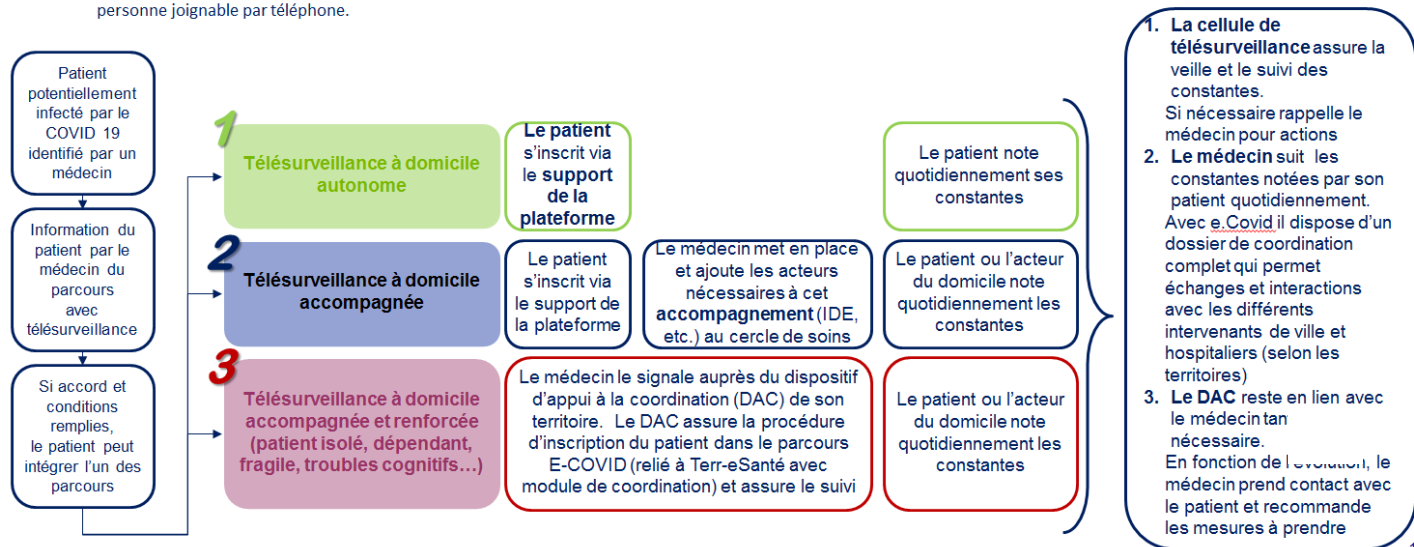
personne joignable par téléphone.

Patient potentiellement infecté par le COVID 19 identifié par un médecin

Information du patient par le médecin du parcours avec télésurveillance

Si accord et conditions remplies, le patient peut intégrer l'un des parcours

1

Télésurveillance à domicile autonome

Le patient s'inscrit via le support de la plateforme

Le patient note quotidiennement ses constantes

2

Télésurveillance à domicile accompagnée

Le patient s'inscrit via le support de la plateforme

Le médecin met en place et ajoute les acteurs nécessaires à cet accompagnement (IDE, etc.) au cercle de soins

Le patient ou l'acteur du domicile note quotidiennement les constantes

3

Télésurveillance à domicile accompagnée et renforcée (patient isolé, dépendant, fragile, troubles cognitifs…)

Le médecin le signale auprès du dispositif d'appui à la coordination (DAC) de son territoire. Le DAC assure la procédure d'inscription du patient dans le parcours E-COVID (relié à Terr-eSanté avec module de coordination) et assure le suivi

Le patient ou l'acteur du domicile note quotidiennement les constantes

1. La cellule de télésurveillance assure la veille et le suivi des constantes.
Si nécessaire rappelle le médecin pour actions
2. Le médecin suit les constantes notées par son patient quotidiennement.
Avec e.Covid il dispose d'un dossier de coordination complet qui permet échanges et interactions avec les différents intervenants de ville et hospitaliers (selon les territoires)
3. Le DAC reste en lien avec le médecin tan nécessaire.
En fonction de l'évolution, le médecin prend contact avec le patient et recommande les mesures à prendre